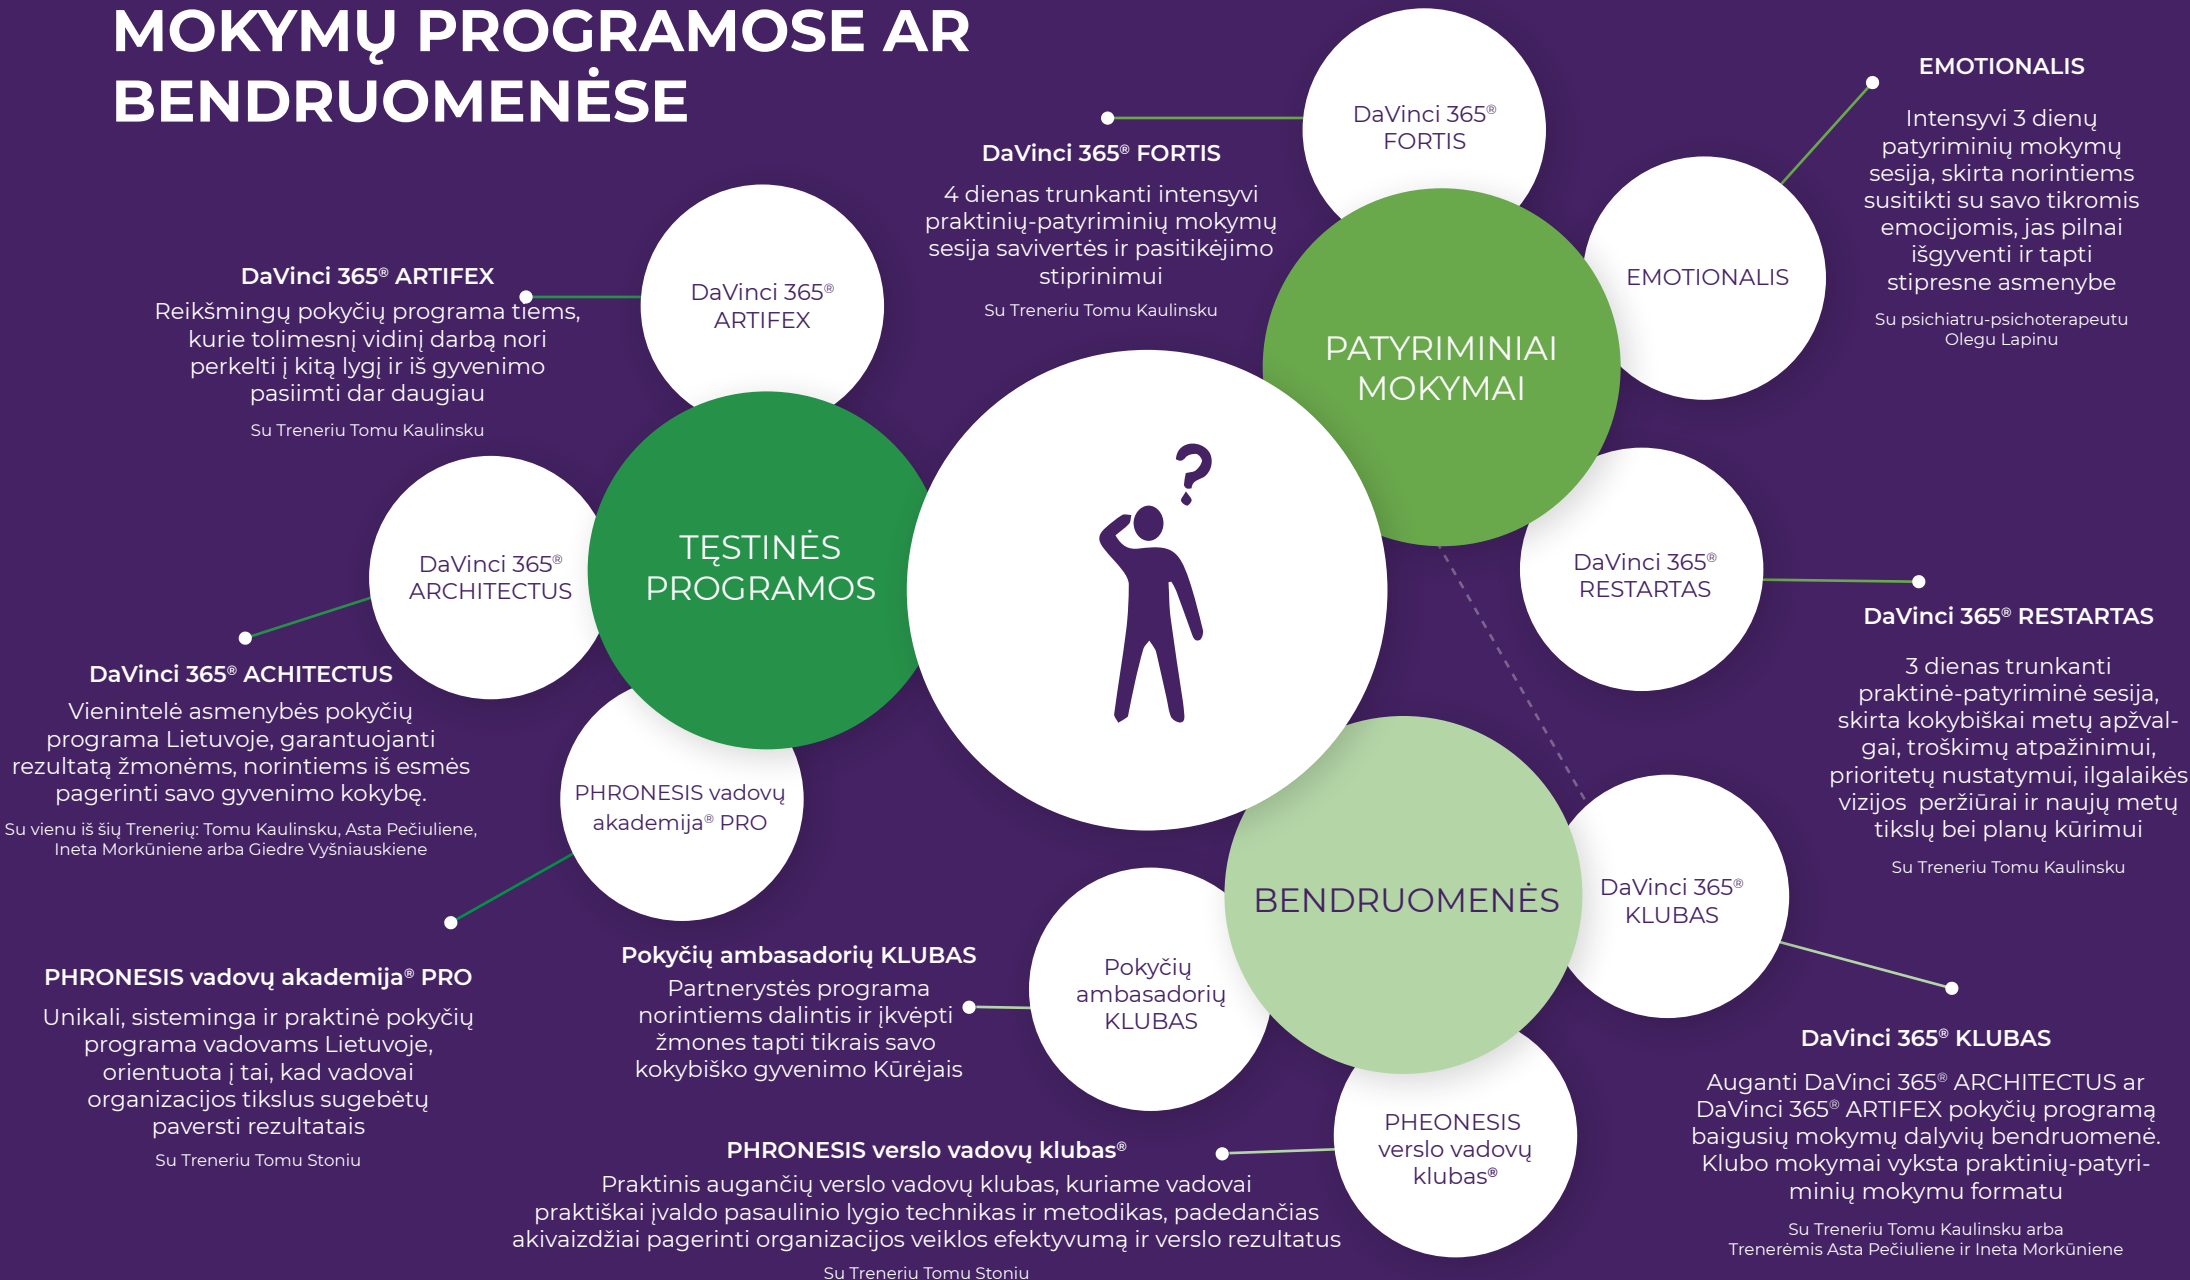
MOKYMŲ PROGRAMOSE AR BENDRUOMENĖSE

DaVinci 365® FORTIS

4 dienas trunkanti intensyvi praktinių-patyriminių mokymų sesija savivertės ir pasitikėjimo stiprinimui

Su Treneriu Tomu Kaulinsku

DaVinci 365® FORTIS

EMOTIONALIS

Intensyvi 3 dienų patyriminių mokymų sesija, skirta norintiems susitikti su savo tikromis emocijomis, jas pilnai išgyventi ir tapti stipresne asmenybe

Su psichiatru-psichoterapeutu Olegu Lapinu

EMOTIONALIS

PATYRIMINIAI MOKYMAI

DaVinci 365® ARTIFEX

Reikšmingų pokyčių programa tiems, kurie tolimesnį vidinį darbą nori perkelti į kitą lygį ir iš gyvenimo pasiimti dar daugiau

Su Treneriu Tomu Kaulinsku

DaVinci 365® ARTIFEX

TĘSTINĖS PROGRAMOS

DaVinci 365® ARCHITECTUS

DaVinci 365® RESTARTAS

DaVinci 365® RESTARTAS

3 dienas trunkanti praktinė-patyriminė sesija, skirta kokybiškai metų apžvalgai, troškimų atpažinimui, prioritetų nustatymui, ilgalaikės vizijos peržiūrai ir naujų metų tikslų bei planų kūrimui

Su Treneriu Tomu Kaulinsku

DaVinci 365® ACHITECTUS

Vienintelė asmenybės pokyčių programa Lietuvoje, garantuojanti rezultatą žmonėms, norintiems iš esmės pagerinti savo gyvenimo kokybę.

Su vienu iš šių Trenerių: Tomu Kaulinsku, Asta Pečiuliene, Ineta Morkūniene arba Giedre Vyšniauskiene

PHRONESIS vadovų akademija® PRO

BENDRUOMENĖS

DaVinci 365® KLUBAS

PHRONESIS vadovų akademija® PRO

Unikali, sisteminga ir praktinė pokyčių programa vadovams Lietuvoje, orientuota į tai, kad vadovai organizacijos tikslus sugebėtų paversti rezultatais

Su Treneriu Tomu Stoniu

Pokyčių ambasadorių KLUBAS

Partnerystės programa norintiems dalintis ir įkvėpti žmones tapti tikrais savo kokybiško gyvenimo Kūrėjais

Pokyčių ambasadorių KLUBAS

DaVinci 365® KLUBAS

Auganti DaVinci 365® ARCHITECTUS ar DaVinci 365® ARTIFEX pokyčių programą baigusių mokymų dalyvių bendruomenė. Klubo mokymai vyksta praktinių-patyriminių mokymu formatu

Su Treneriu Tomu Kaulinsku arba Trenerėmis Asta Pečiuliene ir Ineta Morkūniene

PHEONESIS verslo vadovų klubas®

PHRONESIS verslo vadovų klubas®

Praktinis augančių verslo vadovų klubas, kuriame vadovai praktiškai įvaldo pasaulinio lygio technikas ir metodikas, padedančias akivaizdžiai pagerinti organizacijos veiklos efektyvumą ir verslo rezultatus

Su Treneriu Tomu Stoniu